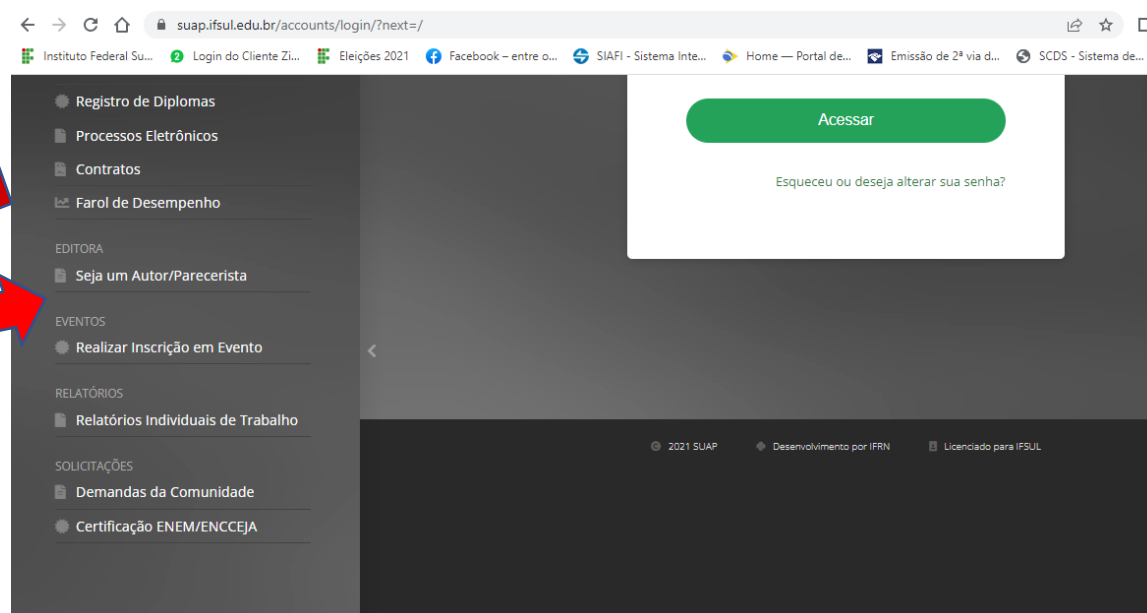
suap.ifsul.edu.br/accounts/login/?next=/

Instituto Federal Su... Login do Cliente Zi... Eleições 2021 Facebook – entre o... SIAFI - Sistema Inte... Home — Portal de... Emissão de 2ª via d... SCDS - Sistema de...

Registro de Diplomas
Processos Eletrônicos
Contratos
Farol de Desempenho

EDITORA
Seja um Autor/Parecerista

EVENTOS
Realizar Inscrição em Evento

RELATÓRIOS
Relatórios Individuais de Trabalho

SOLICITAÇÕES
Demandas da Comunidade
Certificação ENEM/ENCCEJA

Acessar

Esqueceu ou deseja alterar sua senha?

2021 SUAP
Desenvolvimento por IFRN
Licenciado para IFSUL